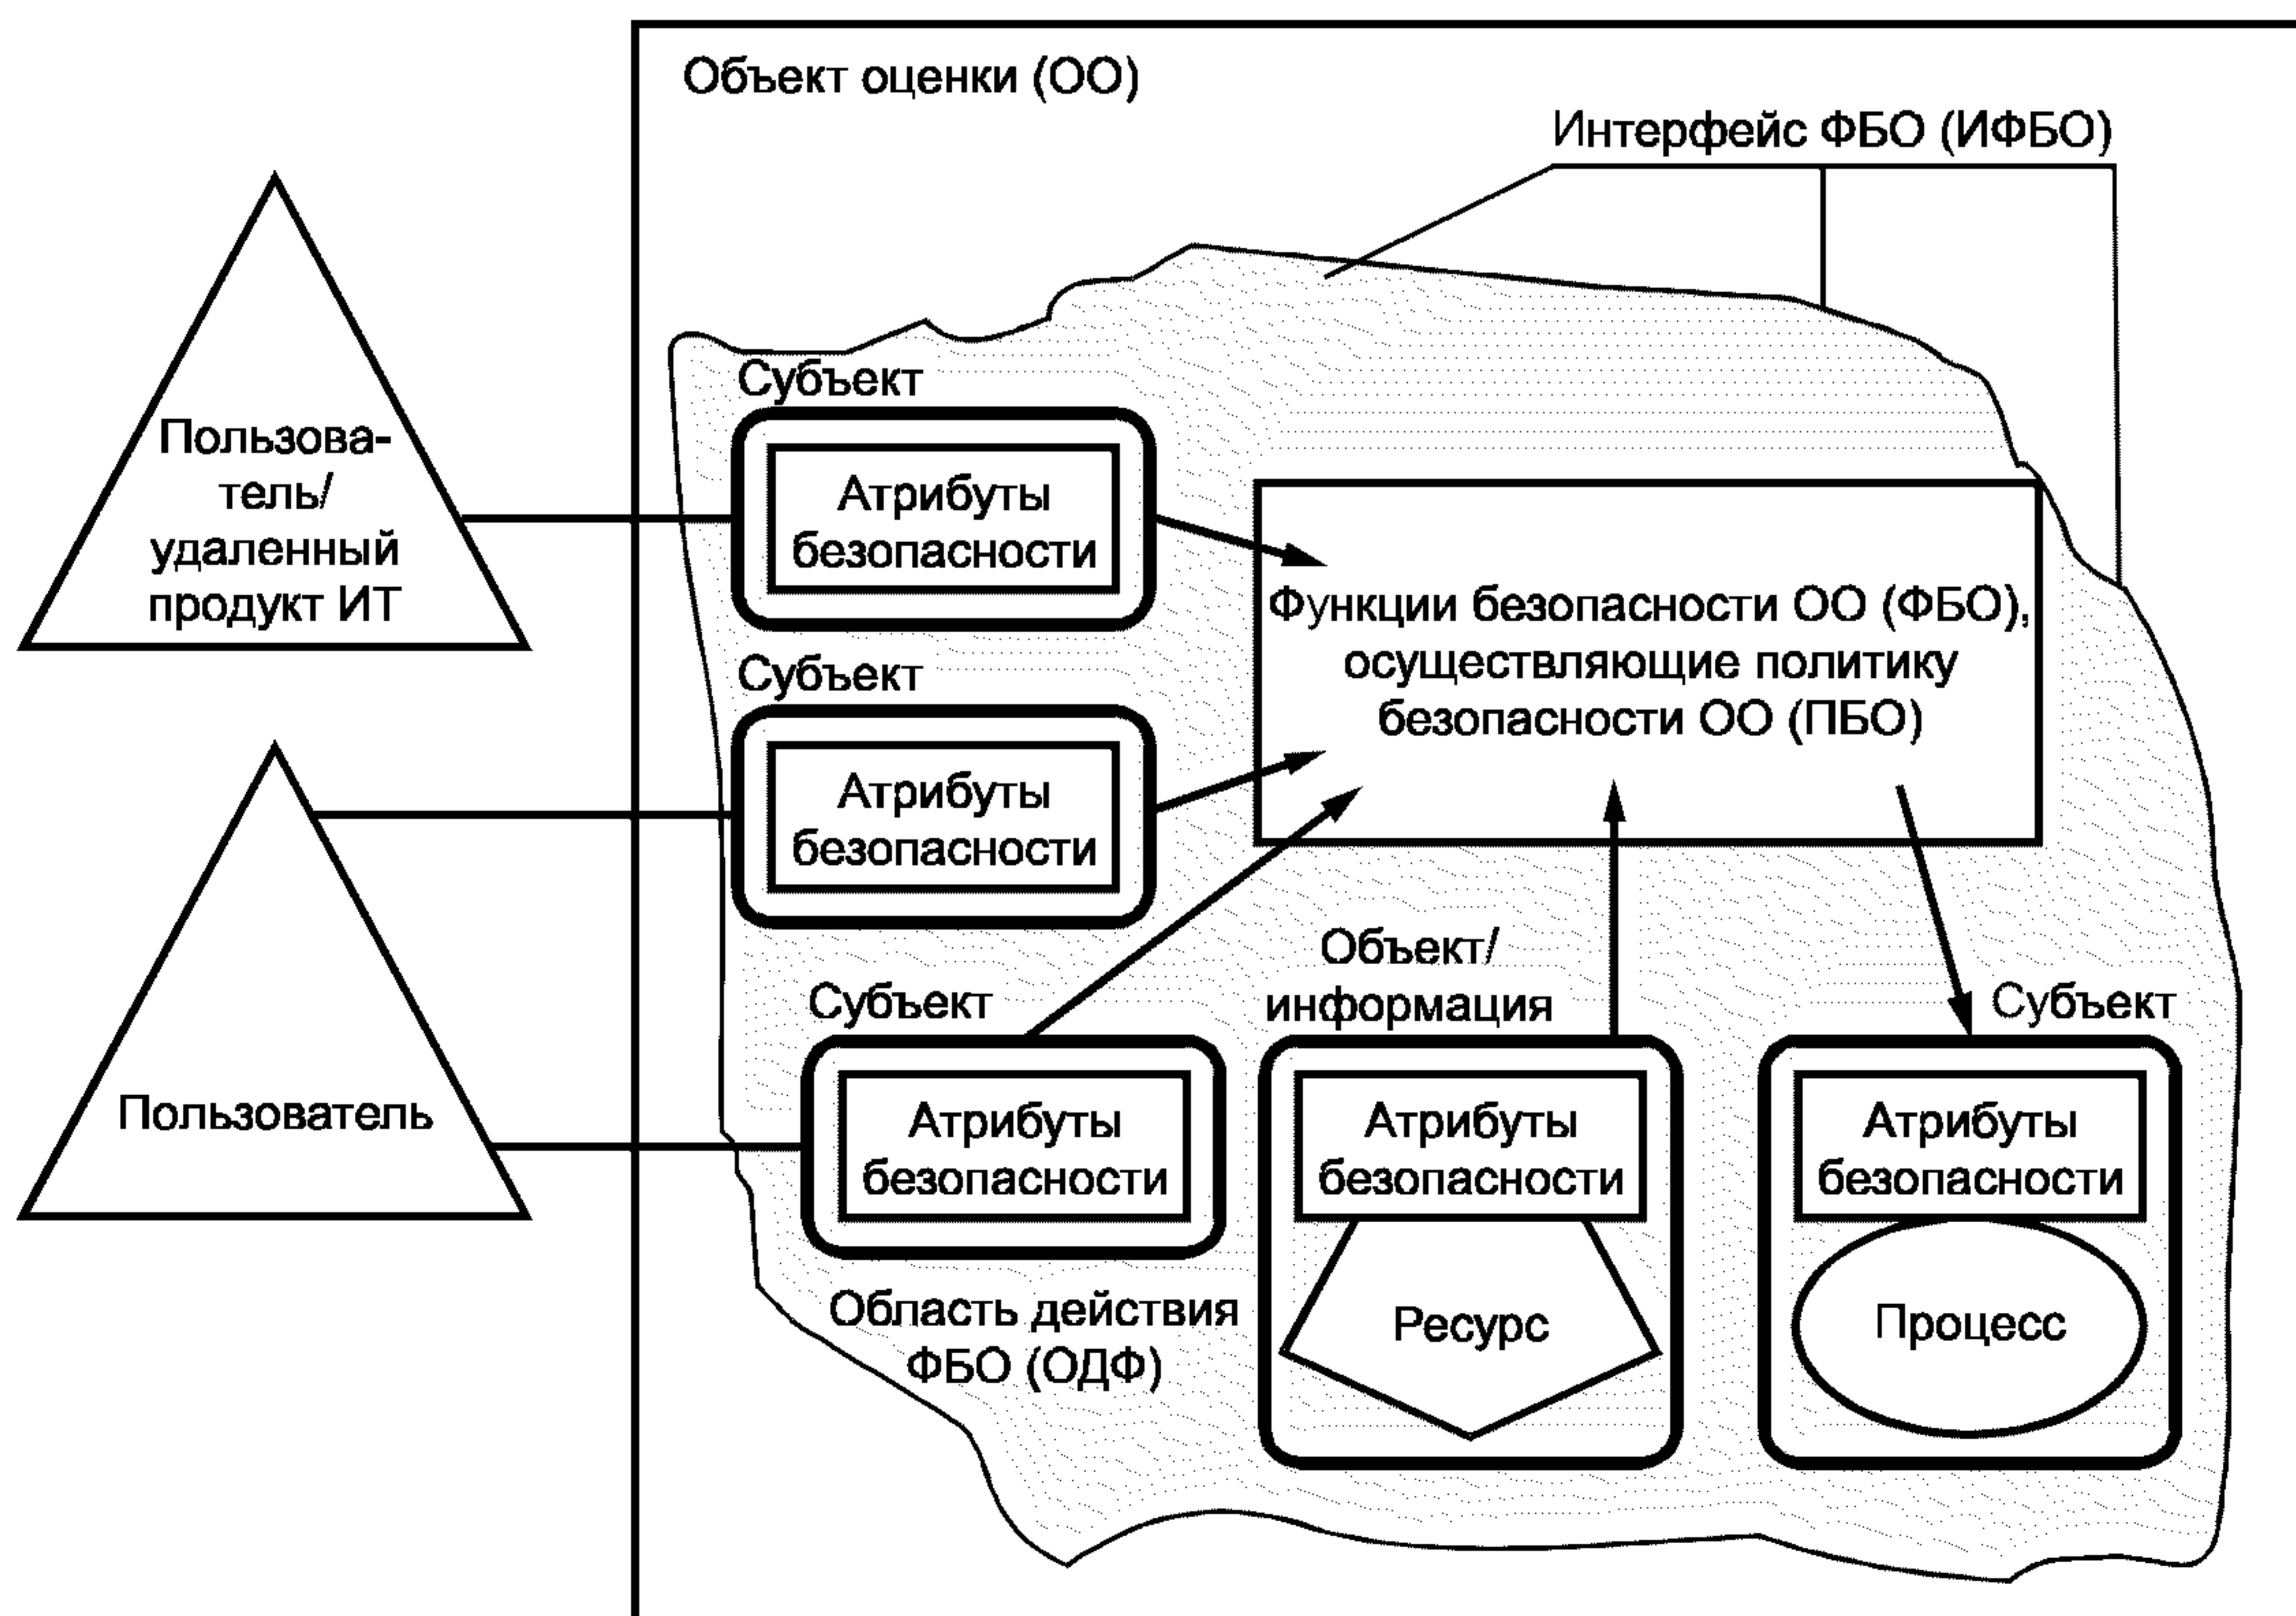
Объект оценки (ОО)

Интерфейс ФБО (ИФБО)

Пользователь/ удаленный продукт ИТ

Субъект

Атрибуты безопасности

Функции безопасности ОО (ФБО), осуществляющие политику безопасности ОО (ПБО)

Субъект

Атрибуты безопасности

Пользователь

Субъект

Атрибуты безопасности

Объект/ информация

Атрибуты безопасности

Ресурс

Субъект

Атрибуты безопасности

Процесс

Область действия ФБО (ОДФ)